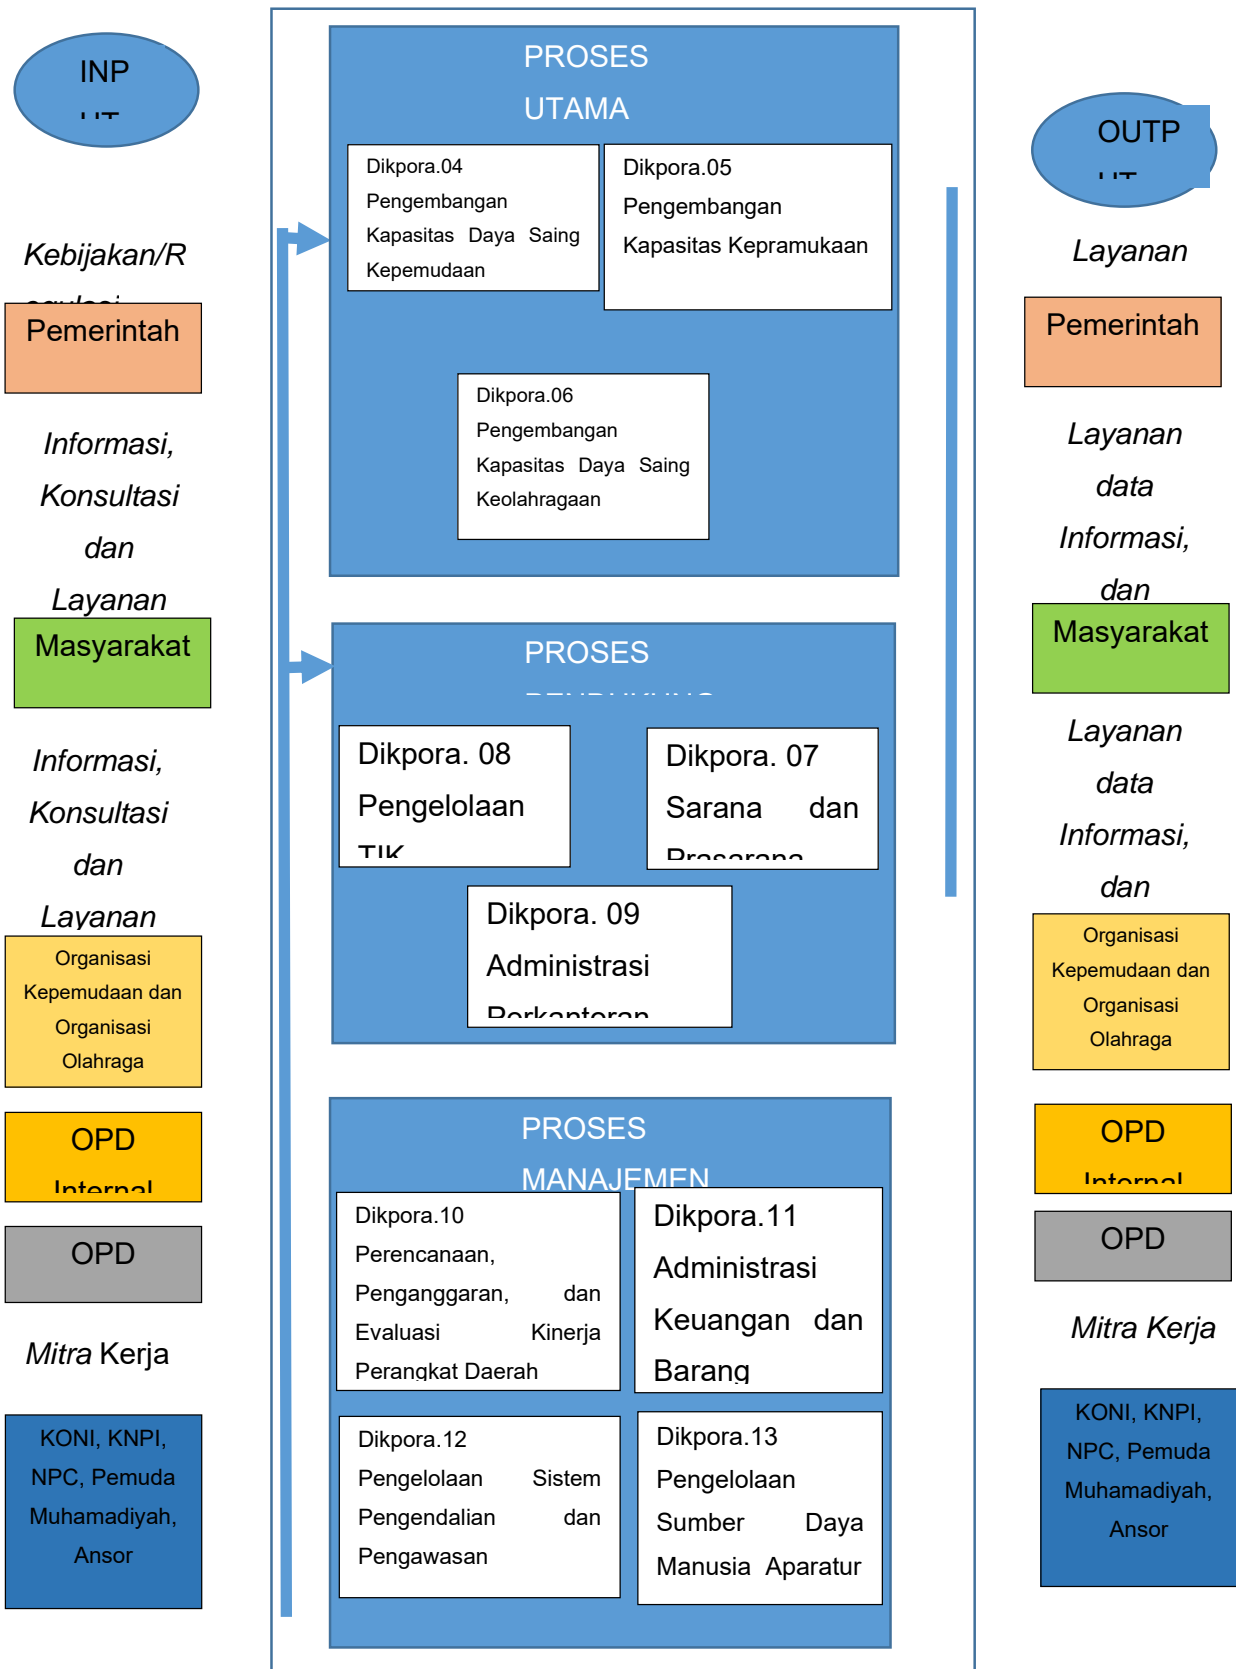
INP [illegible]

Kebijakan/R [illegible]

Pemerintah

Informasi, Konsultasi dan Layanan

Masyarakat

Informasi, Konsultasi dan Layanan

Organisasi Kepemudaan dan Organisasi Olahraga

OPD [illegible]

OPD

Mitra Kerja

KONI, KNPI, NPC, Pemuda Muhamadiyah, Ansor

PROSES UTAMA

Dikpora.04 Pengembangan Kapasitas Daya Saing Kepemudaan

Dikpora.05 Pengembangan Kapasitas Kepramukaan

Dikpora.06 Pengembangan Kapasitas Daya Saing Keolahragaan

PROSES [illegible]

Dikpora. 08 Pengelolaan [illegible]

Dikpora. 07 Sarana dan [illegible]

Dikpora. 09 Administrasi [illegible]

PROSES MANAJEMEN

Dikpora.10 Perencanaan, Penganggaran, dan Evaluasi Kinerja Perangkat Daerah

Dikpora.11 Administrasi Keuangan dan Barang

Dikpora.12 Pengelolaan Sistem Pengendalian dan Pengawasan

Dikpora.13 Pengelolaan Sumber Daya Manusia Aparatur

OUTP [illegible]

Layanan

Pemerintah

Layanan data Informasi, dan

Masyarakat

Layanan data Informasi, dan

Organisasi Kepemudaan dan Organisasi Olahraga

OPD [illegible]

OPD

Mitra Kerja

KONI, KNPI, NPC, Pemuda Muhamadiyah, Ansor